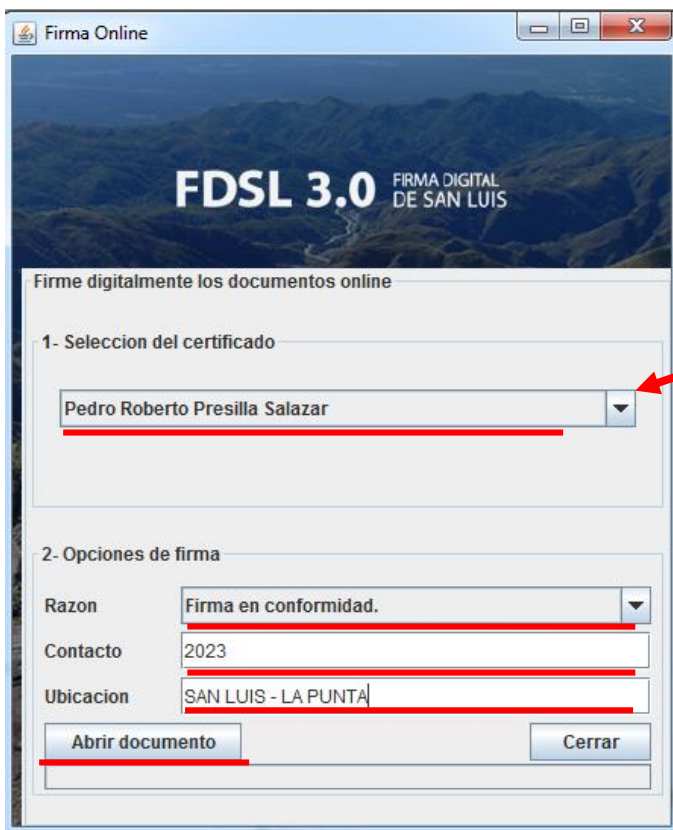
Firma Online

FDSL 3.0 FIRMA DIGITAL DE SAN LUIS

Firme digitalmente los documentos online

1- Seleccion del certificado

Pedro Roberto Presilla Salazar

2- Opciones de firma

Razon Firma en conformidad.

Contacto 2023

Ubicacion SAN LUIS - LA PUNTA

Abrir documento

Cerrar